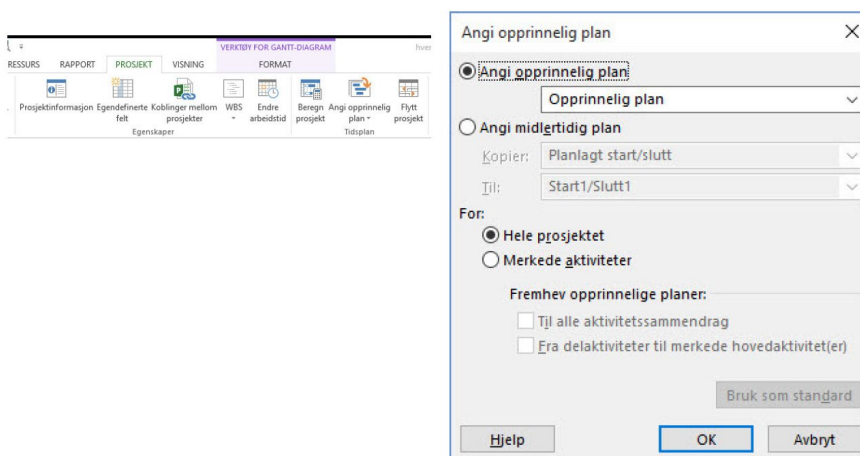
VERKTØY FOR GANTT-DIAGRAM

hver

RESSURS RAPPORT PROSJEKT VISNING FORMAT

Prosjektinformasjon Egendefinerte felt Koblinger mellom prosjekter WBS Endre arbeidstid Beregn prosjekt Angi opprinnelig plan Flytt prosjekt

Egenskaper Tidsplan

Angi opprinnelig plan

Angi opprinnelig plan

Opprinnelig plan

Angi midlertidig plan

Kopier: Planlagt start/slutt

Til: Start1/Slutt1

For:

Hele prosjektet

Merkede aktiviteter

Fremhev opprinnelige planer:

Til alle aktivitetssammendrag

Fra delaktiviteter til merkede hovedaktivitet(er)

Bruk som standard

Hjelp OK Avbryt